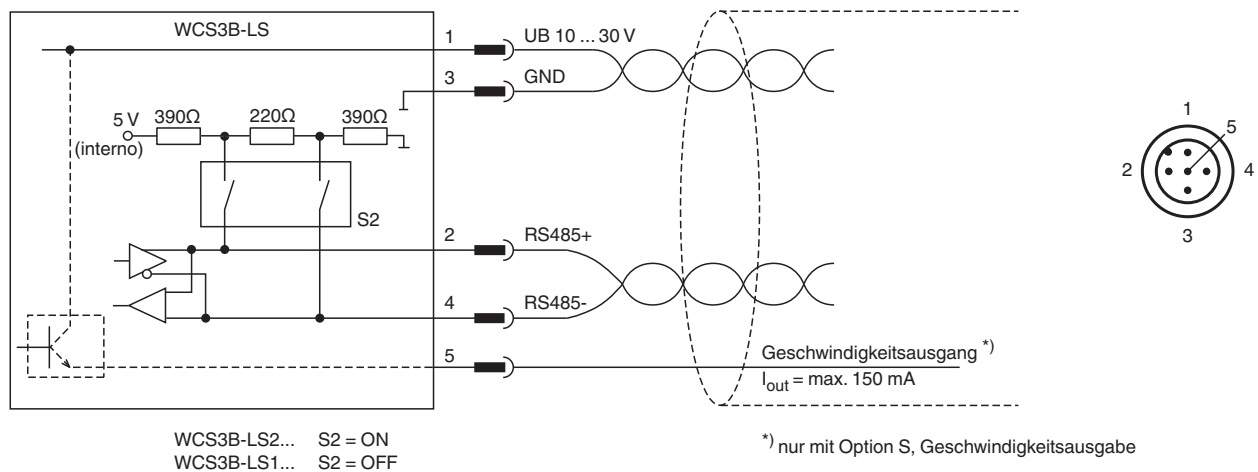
WCS3B-LS

1 UB 10 ... 30 V

3 GND

5 V (interno)

390Ω 220Ω 390Ω

S2

2 RS485+

4 RS485-

5 Geschwindigkeitsausgang *)

$I_{out}$ = max. 150 mA

1
5
2
4
3

WCS3B-LS2... S2 = ON
WCS3B-LS1... S2 = OFF

*) nur mit Option S, Geschwindigkeitsausgabe